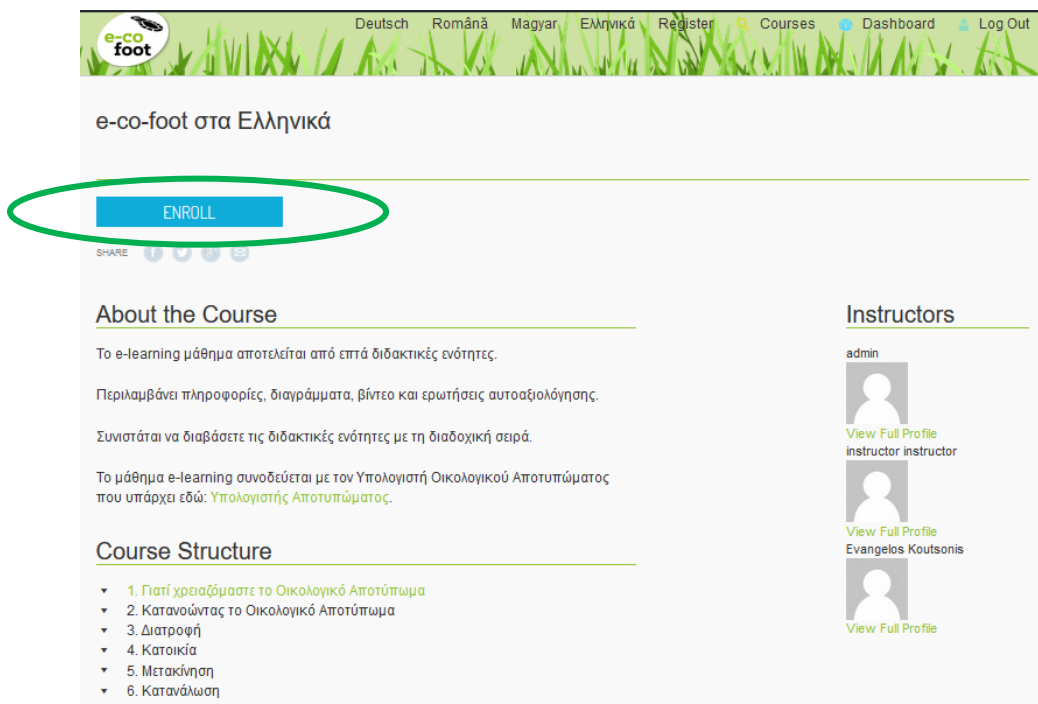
e-co foot

Deutsch Română Magyar Ελληνικά Register Courses Dashboard Log Out

e-co-foot στα Ελληνικά

ENROLL

SHARE

About the Course

Το e-learning μάθημα αποτελείται από επτά διδακτικές ενότητες.

Περιλαμβάνει πληροφορίες, διαγράμματα, βίντεο και ερωτήσεις αυτοαξιολόγησης.

Συνιστάται να διαβάσετε τις διδακτικές ενότητες με τη διαδοχική σειρά.

Το μάθημα e-learning συνοδεύεται με τον Υπολογιστή Οικολογικού Αποτυπώματος που υπάρχει εδώ: Υπολογιστής Αποτυπώματος.

Course Structure

1. Γιατί χρειαζόμαστε το Οικολογικό Αποτύπωμα
2. Κατανοώντας το Οικολογικό Αποτύπωμα
3. Διατροφή
4. Κατοικία
5. Μετακίνηση
6. Κατανάλωση

Instructors

admin
View Full Profile
instructor instructor
View Full Profile
Evangelos Koutsonis
View Full Profile